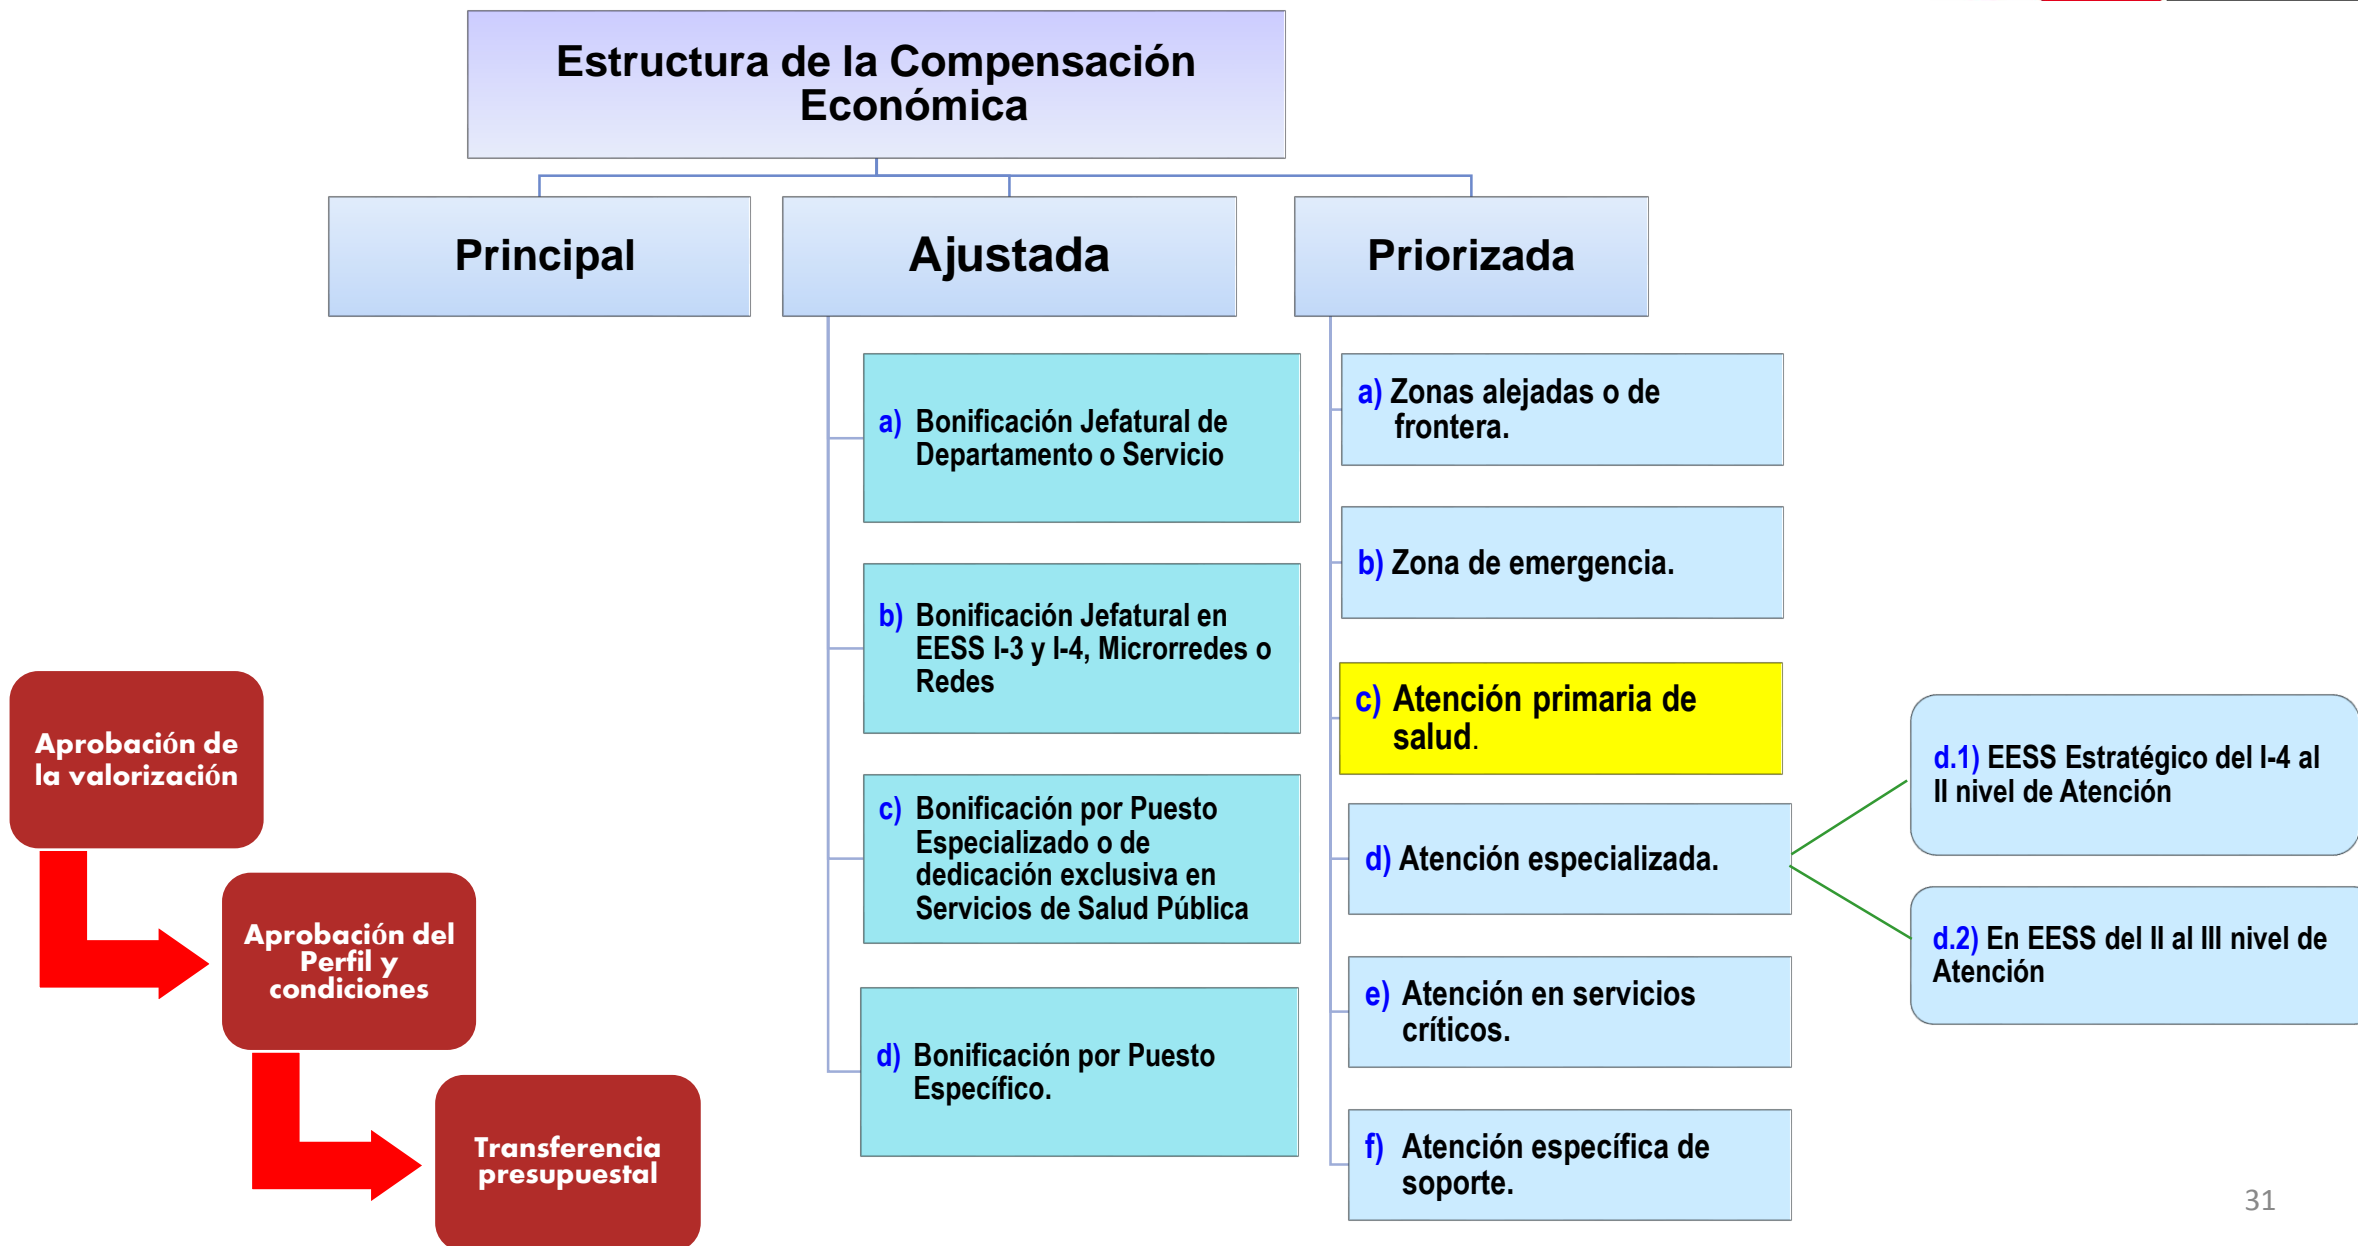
Estructura de la Compensación Económica

Principal

Ajustada

Priorizada

a) Bonificación Jefatural de Departamento o Servicio

b) Bonificación Jefatural en EESS I-3 y I-4, Microrredes o Redes

c) Bonificación por Puesto Especializado o de dedicación exclusiva en Servicios de Salud Pública

d) Bonificación por Puesto Específico.

a) Zonas alejadas o de frontera.

b) Zona de emergencia.

c) Atención primaria de salud.

d) Atención especializada.

e) Atención en servicios críticos.

f) Atención específica de soporte.

d.1) EESS Estratégico del I-4 al II nivel de Atención

d.2) En EESS del II al III nivel de Atención

Aprobación de la valorización

Aprobación del Perfil y condiciones

Transferencia presupuestal

31